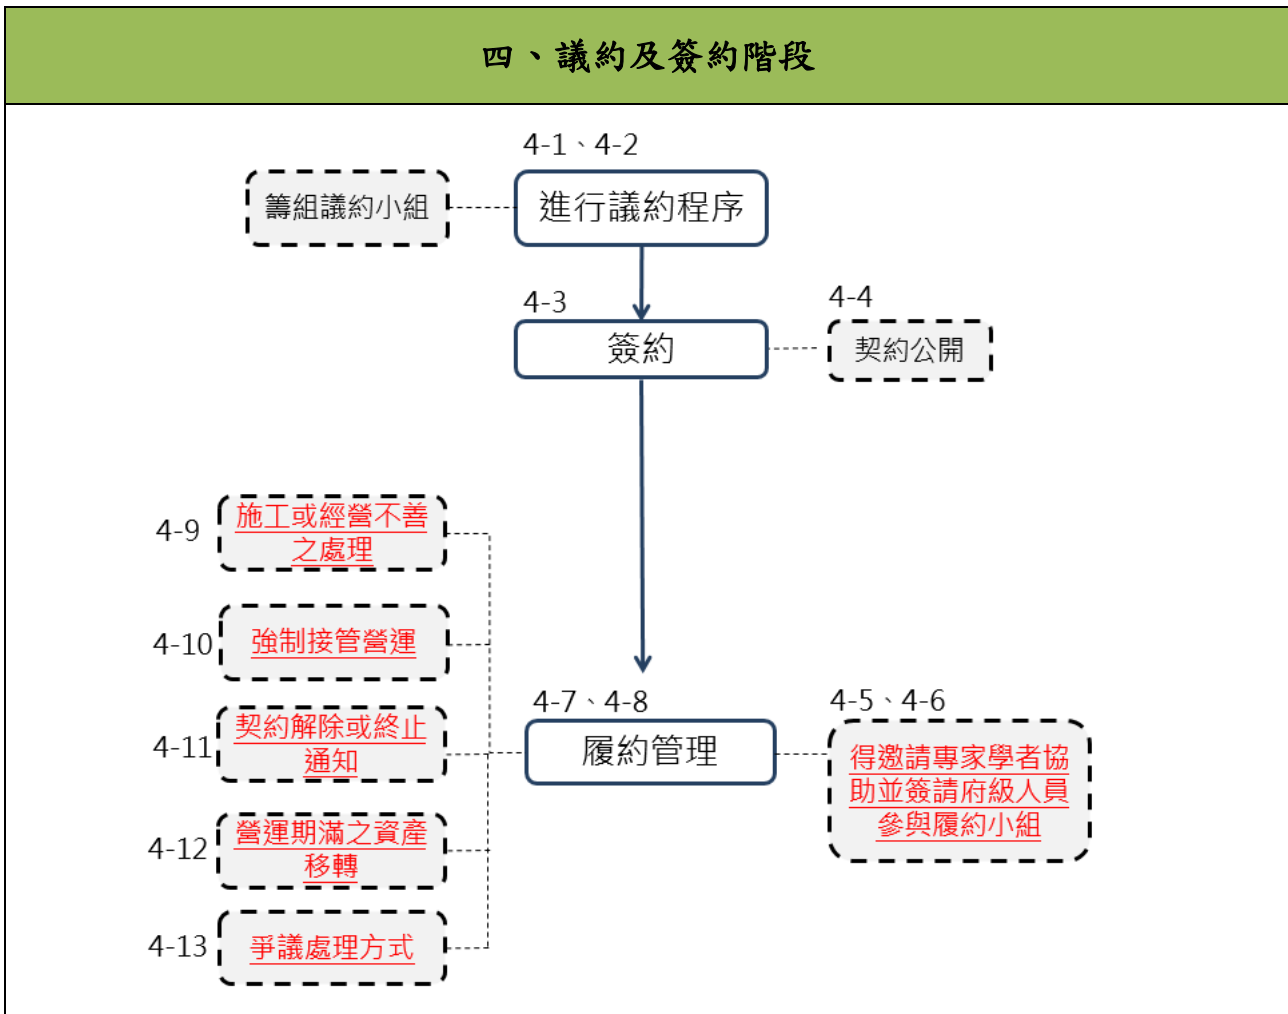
四、議約及簽約階段

4-1、4-2
籌組議約小組
進行議約程序

4-3
簽約
4-4
契約公開

4-9
施工或經營不善之處理
4-10
強制接管營運
4-11
契約解除或終止通知
4-12
營運期滿之資產移轉
4-13
爭議處理方式

4-7、4-8
履約管理
4-5、4-6
得邀請專家學者協助並簽請府級人員參與履約小組